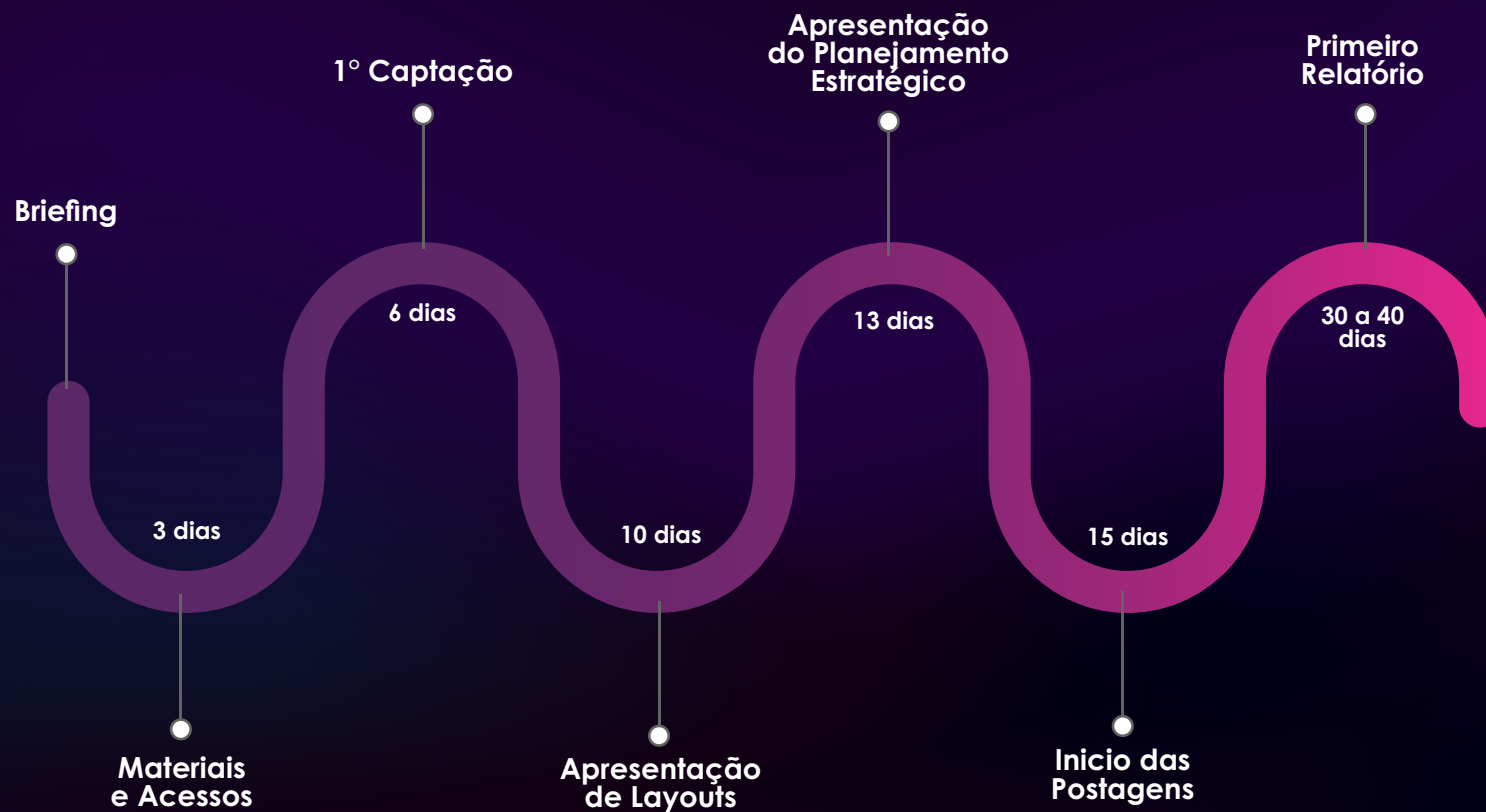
Briefing

3 dias

Materiais e Acessos

1° Captação

6 dias

10 dias

Apresentação de Layouts

Apresentação do Planejamento Estratégico

13 dias

15 dias

Inicio das Postagens

Primeiro Relatório

30 a 40 dias